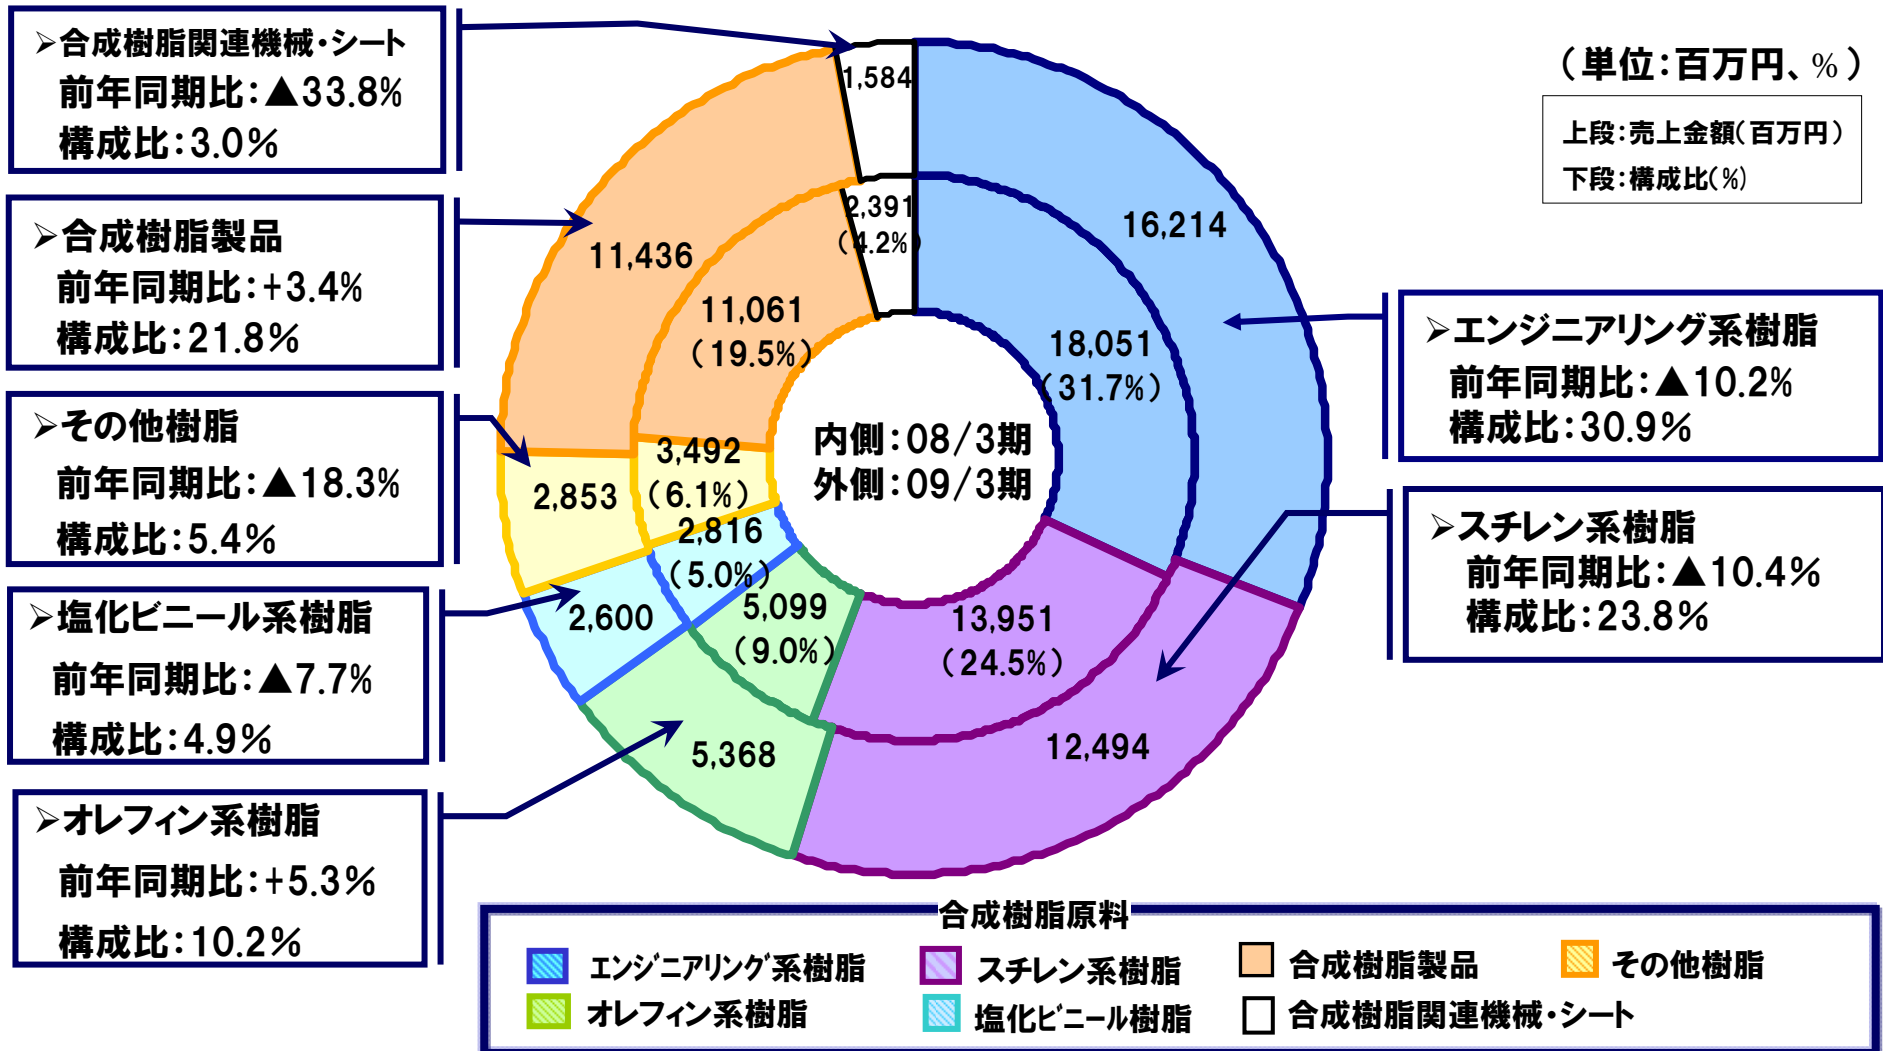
➢合成樹脂関連機械・シート
前年同期比：▲33.8%
構成比：3.0%

➢合成樹脂製品
前年同期比：+3.4%
構成比：21.8%

➢その他樹脂
前年同期比：▲18.3%
構成比：5.4%

➢塩化ビニール系樹脂
前年同期比：▲7.7%
構成比：4.9%

➢オレフィン系樹脂
前年同期比：+5.3%
構成比：10.2%

（単位：百万円、%）

上段：売上金額（百万円）
下段：構成比（%）

➢エンジニアリング系樹脂
前年同期比：▲10.2%
構成比：30.9%

➢スチレン系樹脂
前年同期比：▲10.4%
構成比：23.8%

1,584
2,391
（4.2%）
16,214
11,436
11,061
（19.5%）
18,051
（31.7%）
内側：08/3期
外側：09/3期
3,492
（6.1%）
2,853
2,816
（5.0%）
2,600
5,099
（9.0%）
13,951
（24.5%）
5,368
12,494

合成樹脂原料
エンジニアリング系樹脂
スチレン系樹脂
合成樹脂製品
その他樹脂
オレフィン系樹脂
塩化ビニール樹脂
合成樹脂関連機械・シート